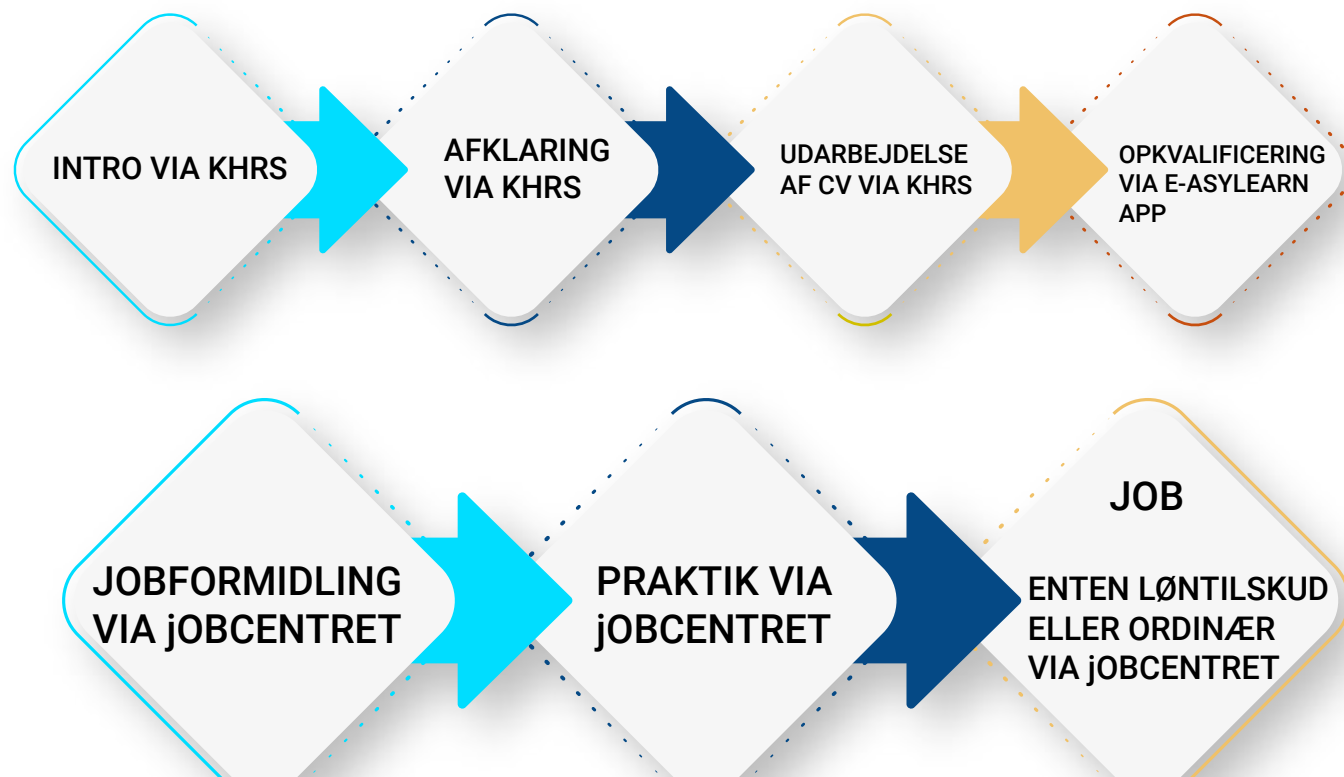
INTRO VIA KHRS

AFKLARING VIA KHRS

UDARBEJDELSE AF CV VIA KHRS

OPKVALIFICERING VIA E-ASYLEARN APP

JOBFORMIDLING VIA jOBCENTRET

PRAKTIK VIA jOBCENTRET

JOB

ENTEN LØNTILSKUD ELLER ORDINÆR VIA jOBCENTRET